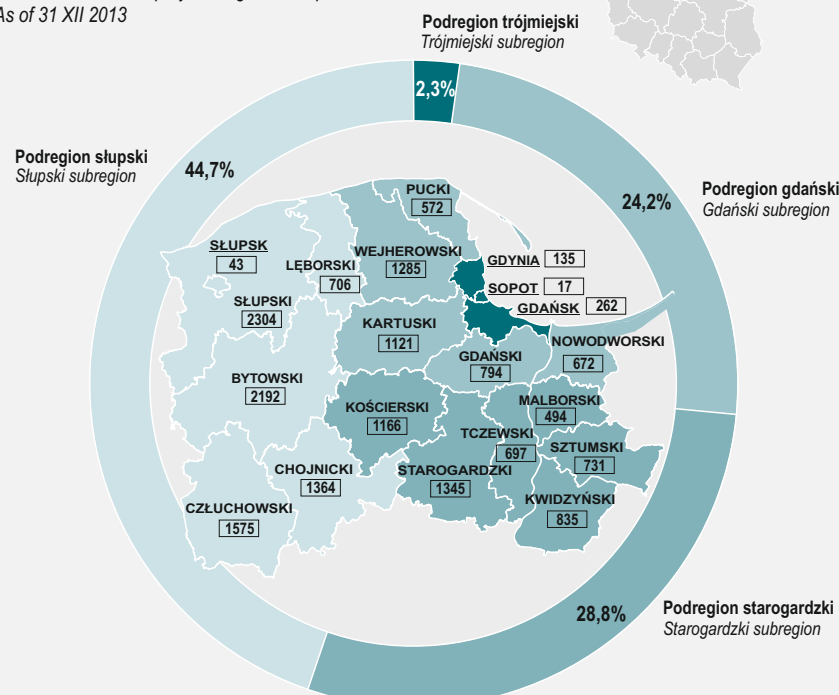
As of 31 XII 2013

Podregion trójmiejski
Trójmiejski subregion

2,3%

Podregion słupski
Słupski subregion

44,7%

Podregion gdański
Gdański subregion

24,2%

PUCKI
572

SŁUPSK
43

LĘBORSKI
706

WEJHEROWSKI
1285

GDYNIA 135

SOPOT 17

GDAŃSK 262

SŁUPSKI
2304

KARTUSKI
1121

NOWODWORSKI
672

GDAŃSKI
794

BYTOWSKI
2192

KOŚCIERSKI
1166

MALBORSKI
494

TCZEWSKI
697

SZTUMSKI
731

CHOJNICKI
1364

STAROGARDZKI
1345

KWIDZYŃSKI
835

CZŁUCHOWSKI
1575

28,8%

Podregion starogardzki
Starogardzki subregion